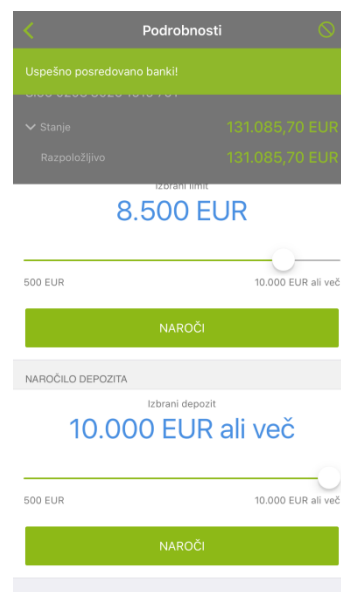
Podrobnosti

Uspešno posredovano banki!

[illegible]

Stanje 131.085,70 EUR

Razpoložljivo 131.085,70 EUR

Izbrani limit

8.500 EUR

500 EUR

10.000 EUR ali več

NAROČI

NAROČILO DEPOZITA

Izbrani depozit

10.000 EUR ali več

500 EUR

10.000 EUR ali več

NAROČI